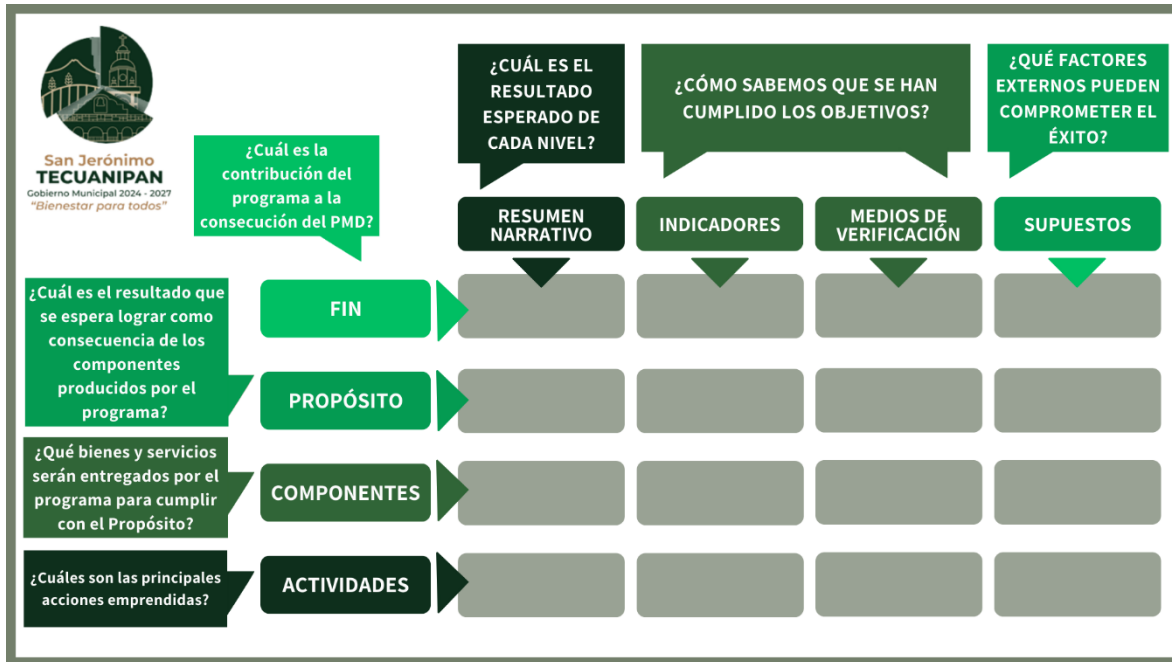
San Jerónimo
TECUANIPAN
Gobierno Municipal 2024 - 2027
"Bienestar para todos"

¿Cuál es la contribución del programa a la consecución del PMD?

¿CUÁL ES EL RESULTADO ESPERADO DE CADA NIVEL?

¿CÓMO SABEMOS QUE SE HAN CUMPLIDO LOS OBJETIVOS?

¿QUÉ FACTORES EXTERNOS PUEDEN COMPROMETER EL ÉXITO?

RESUMEN NARRATIVO

INDICADORES

MEDIOS DE VERIFICACIÓN

SUPUESTOS

¿Cuál es el resultado que se espera lograr como consecuencia de los componentes producidos por el programa?

FIN

PROPÓSITO

¿Qué bienes y servicios serán entregados por el programa para cumplir con el Propósito?

COMPONENTES

¿Cuáles son las principales acciones emprendidas?

ACTIVIDADES